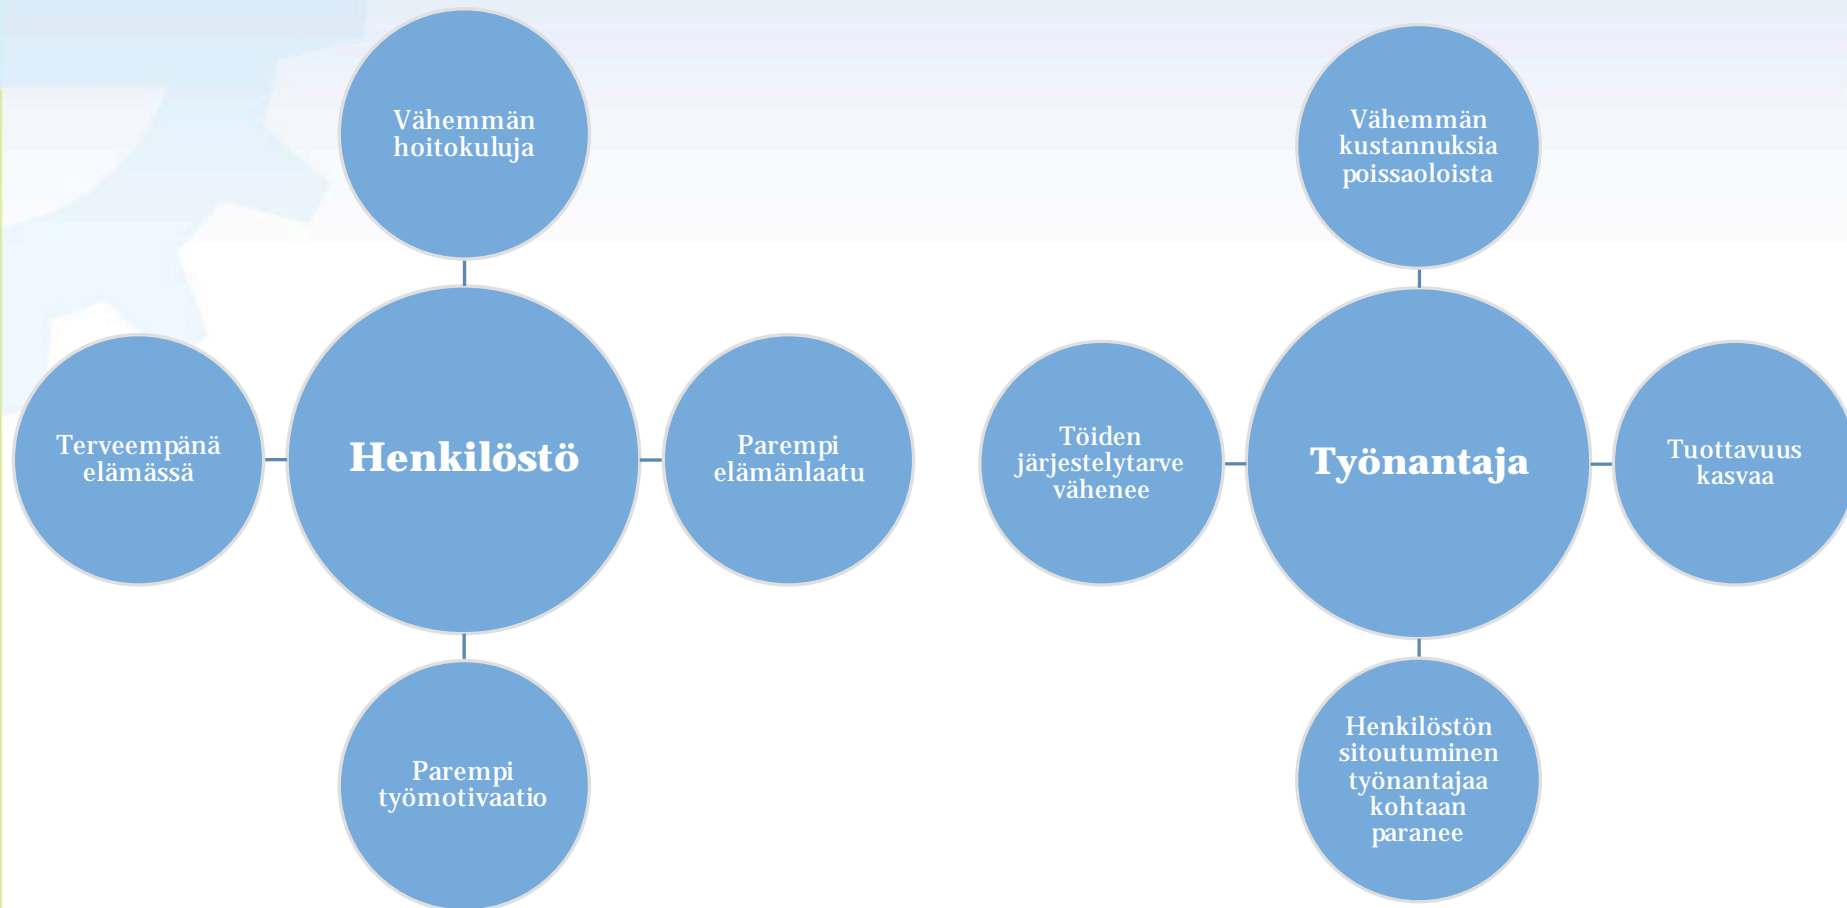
Vähemmän hoitokuluja

Terveempänä elämässä

Henkilöstö

Parempi elämänlaatu

Parempi työmotivaatio

Vähemmän kustannuksia poissaoloista

Töiden järjestelytarve vähenee

Työnantaja

Tuottavuus kasvaa

Henkilöstön sitoutuminen työnantajaa kohtaan paranee